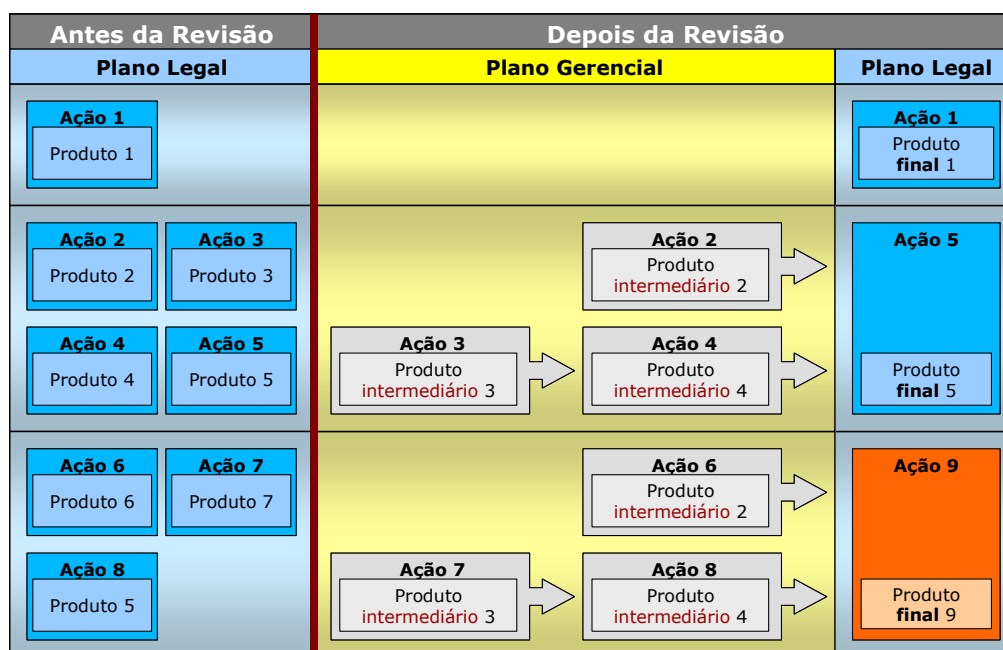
| Antes da Revisão | Depois da Revisão | |
|---|---|---|
| Plano Legal | Plano Gerencial | Plano Legal |
| Ação 1 Produto 1 | | Ação 1 Produto final 1 |
| Ação 2 Produto 2; Ação 3 Produto 3; Ação 4 Produto 4; Ação 5 Produto 5 | Ação 2 Produto intermediário 2; Ação 3 Produto intermediário 3; Ação 4 Produto intermediário 4 | Ação 5 Produto final 5 |
| Ação 6 Produto 6; Ação 7 Produto 7; Ação 8 Produto 5 | Ação 6 Produto intermediário 2; Ação 7 Produto intermediário 3; Ação 8 Produto intermediário 4 | Ação 9 Produto final 9 |